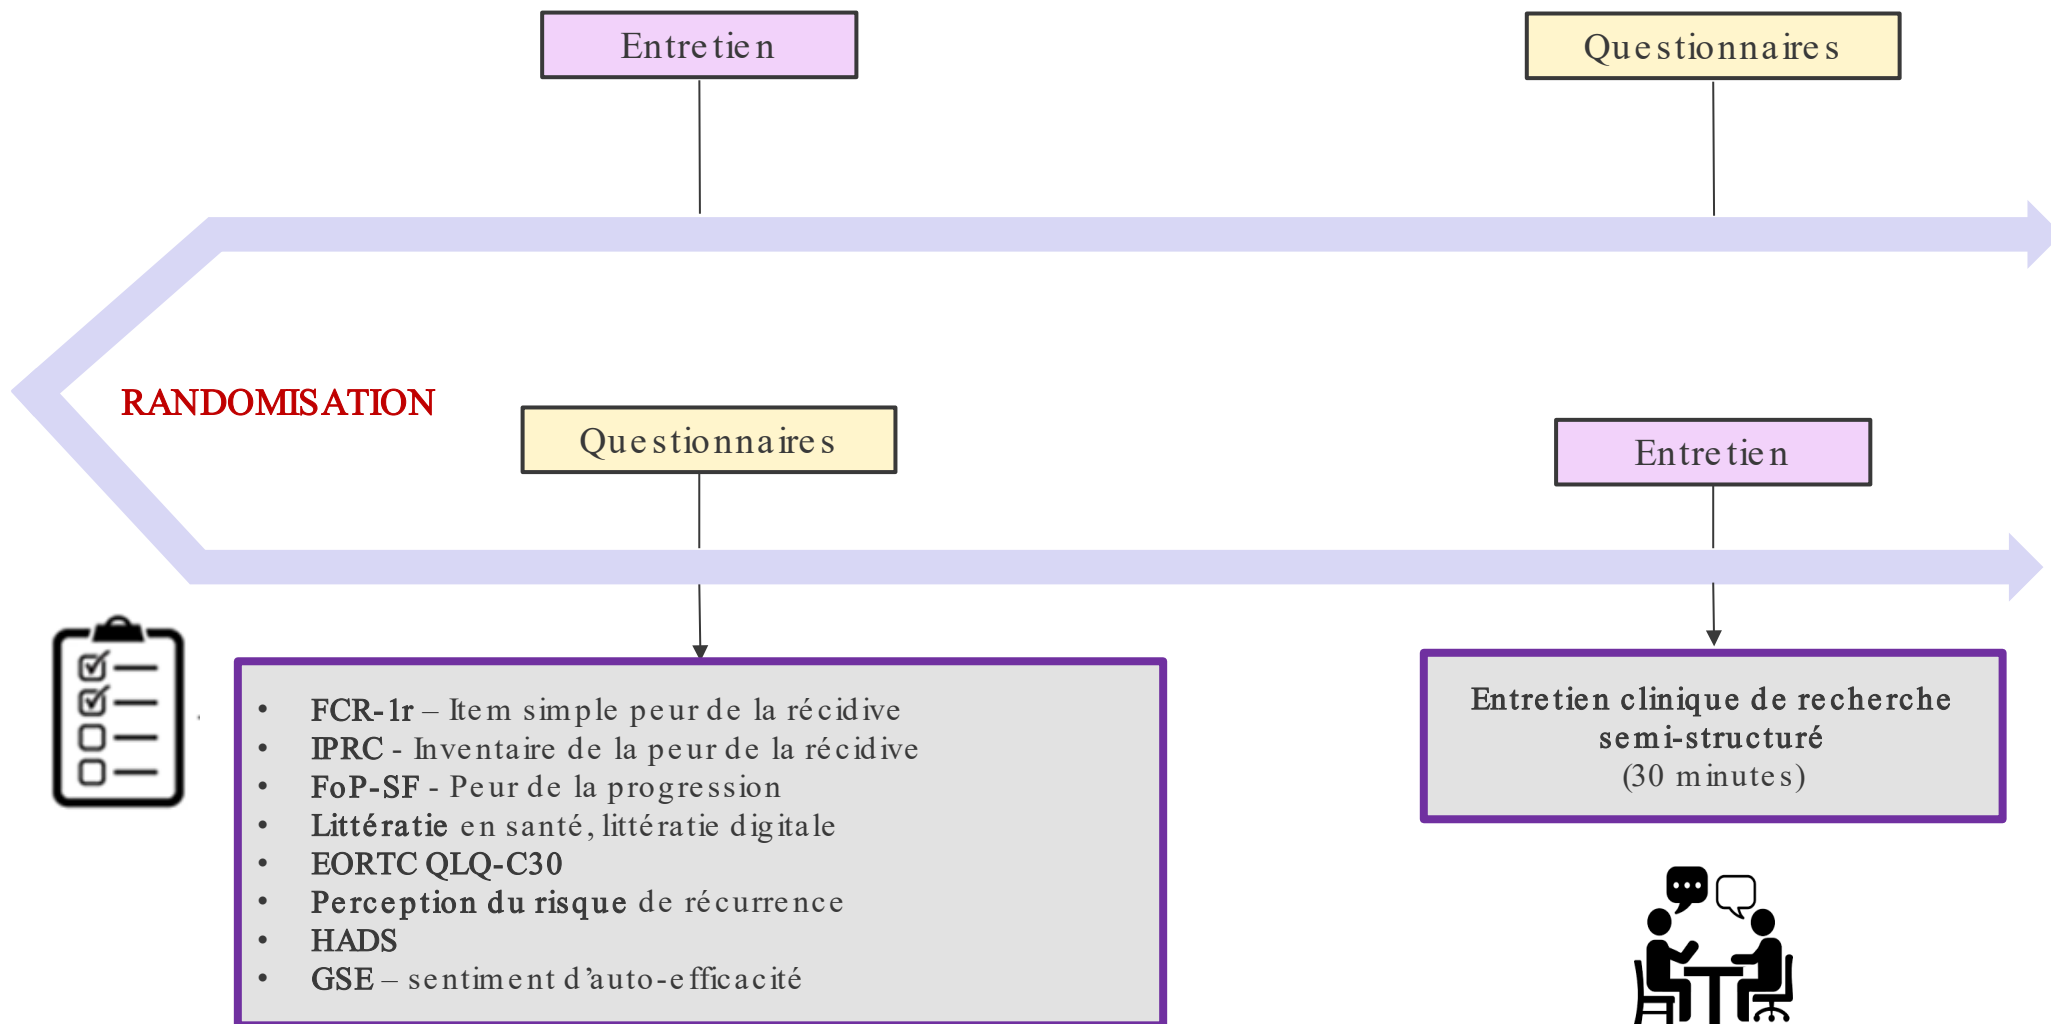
Entretien

Questionnaires

RANDOMISATION

Questionnaires

Entretien

- FCR-1r – Item simple peur de la récidive
- IPRC - Inventaire de la peur de la récidive
- FoP-SF - Peur de la progression
- Littératie en santé, littératie digitale
- EORTC QLQ-C30
- Perception du risque de récurrence
- HADS
- GSE – sentiment d'auto-efficacité

Entretien clinique de recherche semi-structuré
(30 minutes)